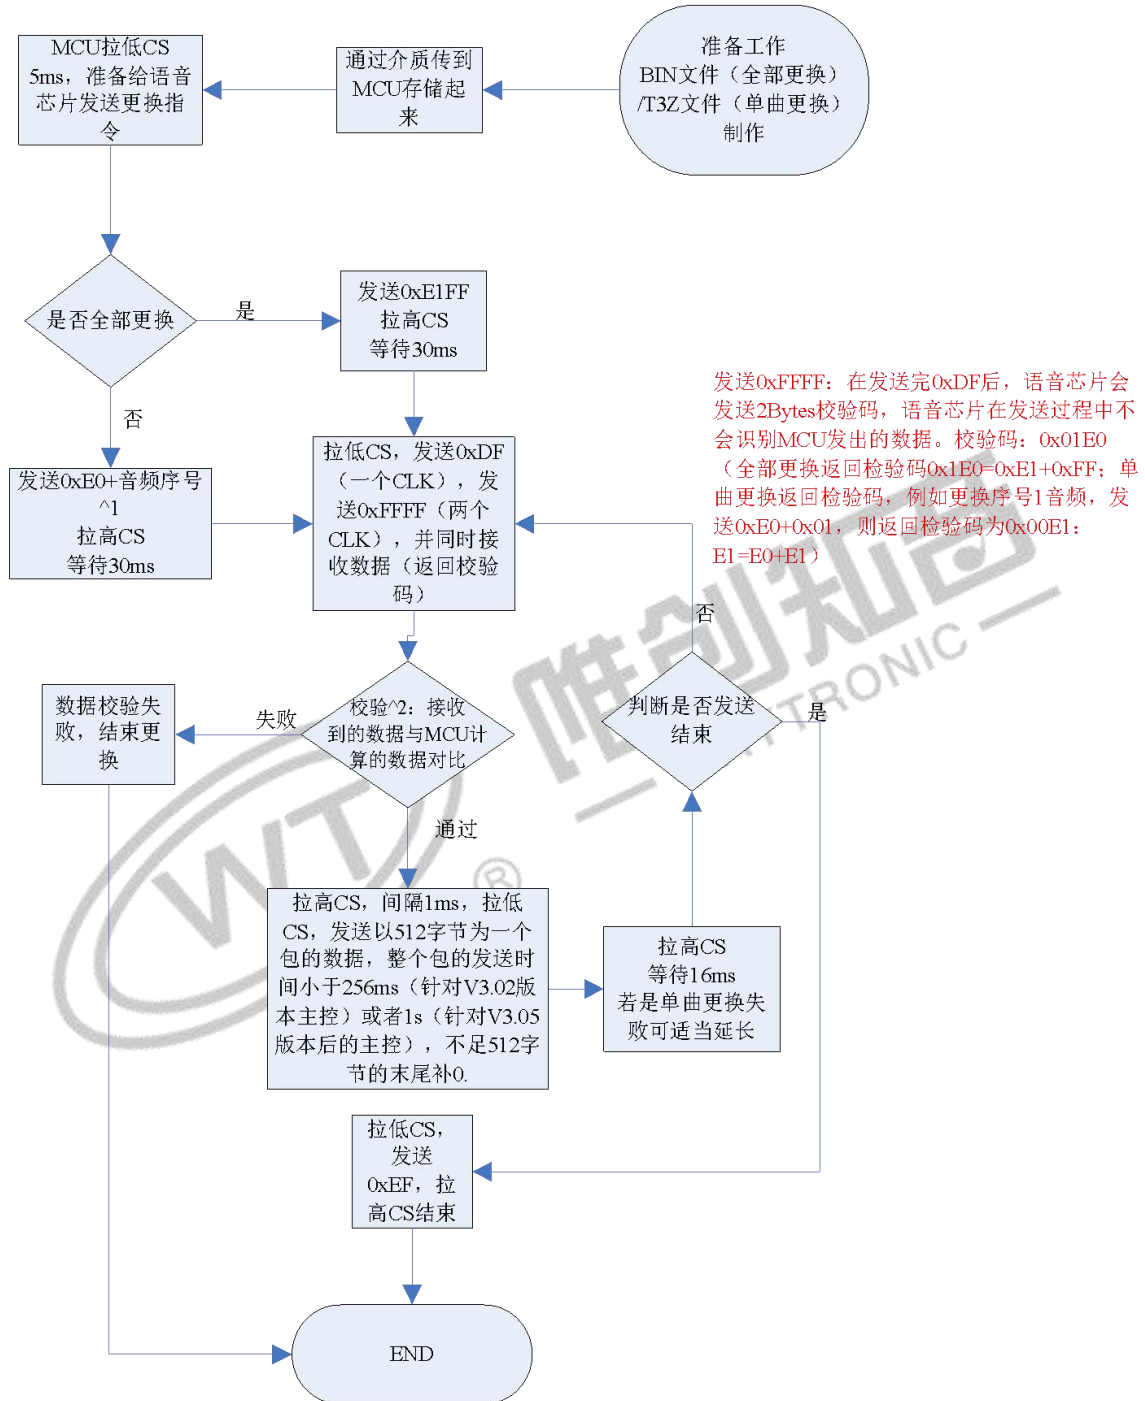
准备工作
BIN文件（全部更换）
/T3Z文件（单曲更换）
制作

通过介质传到MCU存储起来

MCU拉低CS 5ms，准备给语音芯片发送更换指令

是否全部更换

是

发送0xE1FF
拉高CS
等待30ms

否

发送0xE0+音频序号^1
拉高CS
等待30ms

拉低CS，发送0xDF（一个CLK），发送0xFFFF（两个CLK），并同时接收数据（返回校验码）

发送0xFFFF：在发送完0xDF后，语音芯片会发送2Bytes校验码，语音芯片在发送过程中不会识别MCU发出的数据。校验码：0x01E0（全部更换返回检验码0x1E0=0xE1+0xFF；单曲更换返回检验码，例如更换序号1音频，发送0xE0+0x01，则返回检验码为0x00E1：E1=E0+E1）

否

数据校验失败，结束更换

失败

校验^2：接收到的数据与MCU计算的数据对比

判断是否发送结束

是

通过

拉高CS，间隔1ms，拉低CS，发送以512字节为一个包的数据，整个包的发送时间小于256ms（针对V3.02版本主控）或者1s（针对V3.05版本后的主控），不足512字节的末尾补0.

拉高CS
等待16ms
若是单曲更换失败可适当延长

拉低CS，发送0xEF，拉高CS结束

END

唯创知音
WTRONIC